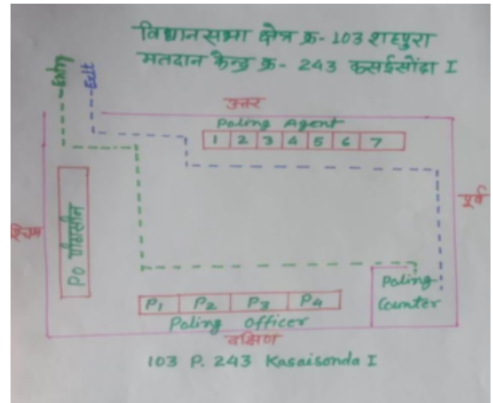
विधानसभा क्षेत्र क्र- 103 शहपुरा
मतदान केन्द्र क्र- 243 कसईसोंढा I

उत्तर

Entry
Exit

Poling Agent
| 1 | 2 | 3 | 4 | 5 | 6 | 7 |
|---|---|---|---|---|---|---|

पूर्व

पश्चिम

Po पीठासीन

Poling Counter

| $P_1$ | $P_2$ | $P_3$ | $P_4$ |
|---|---|---|---|

Poling Officer

दक्षिण

103 P. 243 Kasaisonda I